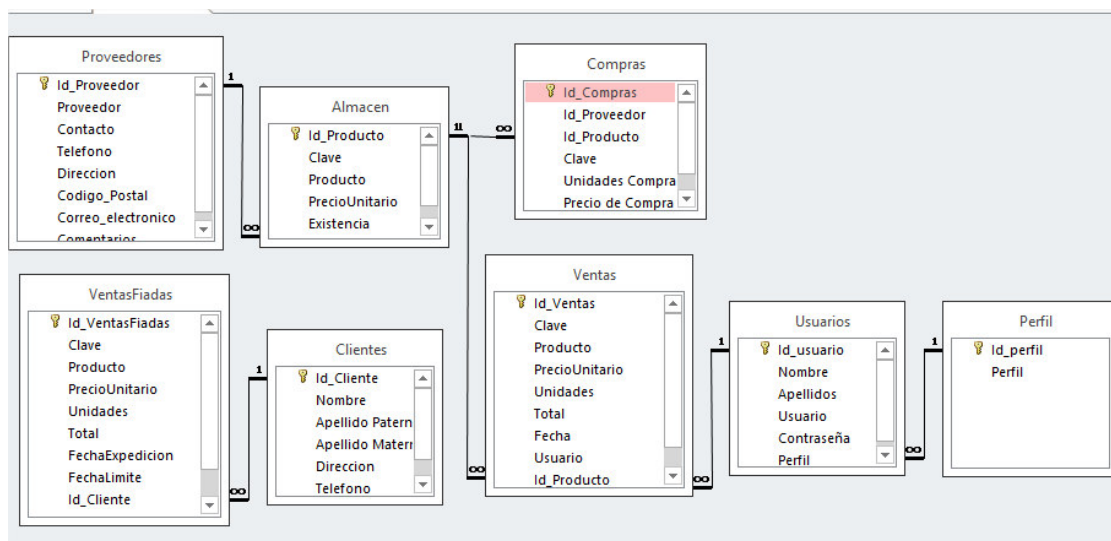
Proveedores
Id_Proveedor
Proveedor
Contacto
Telefono
Direccion
Codigo_Postal
Correo_electronico
Comentarios

1
∞

Almacen
Id_Producto
Clave
Producto
PrecioUnitario
Existencia

1
∞

Compras
Id_Compras
Id_Proveedor
Id_Producto
Clave
Unidades Compra
Precio de Compra

VentasFiadas
Id_VentasFiadas
Clave
Producto
PrecioUnitario
Unidades
Total
FechaExpedicion
FechaLimite
Id_Cliente

1
∞

Clientes
Id_Cliente
Nombre
Apellido Patern
Apellido Materr
Direccion
Telefono

Ventas
Id_Ventas
Clave
Producto
PrecioUnitario
Unidades
Total
Fecha
Usuario
Id_Producto

∞
1
∞

Usuarios
Id_usuario
Nombre
Apellidos
Usuario
Contraseña
Perfil

1
∞

Perfil
Id_perfil
Perfil